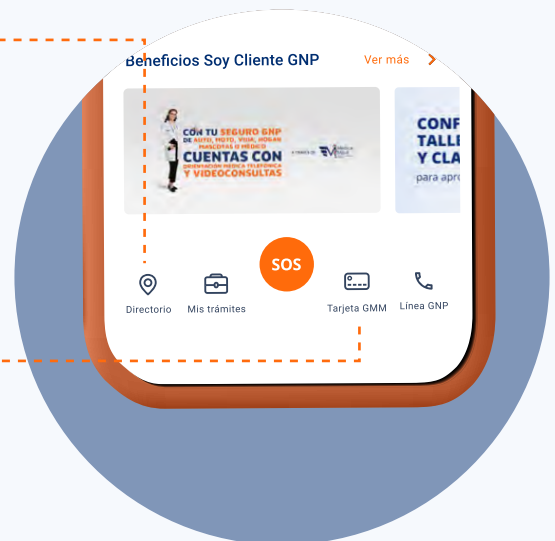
Beneficios Soy Cliente GNP

Ver más >

CON TU SEGURO GNP DE AUTO, MOTO, VIDA, HOGAR MASCOTAS O MÉDICO CUENTAS CON ORIENTACIÓN MÉDICA TELEFÓNICA Y VIDEOCONSULTAS

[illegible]

CONF TALL Y CLA para apro

SOS

Directorio

Mis trámites

Tarjeta GMM

Línea GNP